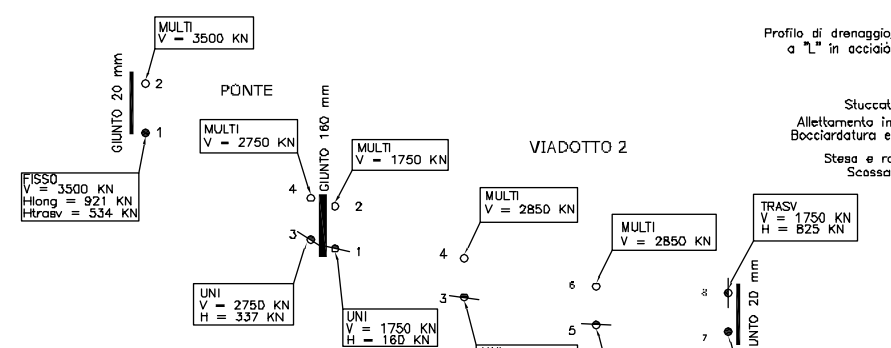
MULTI
V = 3500 KN

GIUNTO 20 mm

2

1

PONTE

FISSO
V = 3500 KN
Hlong = 921 KN
Htrasv = 534 KN

MULTI
V = 2750 KN

GIUNTO 160 mm

MULTI
V = 1750 KN

4

2

3

1

UNI
V = 2750 KN
H = 337 KN

UNI
V = 1750 KN
H = 160 KN

VIADOTTO 2

MULTI
V = 2850 KN

4

3

MULTI
V = 2850 KN

6

5

TRASV
V = 1750 KN
H = 825 KN

8

7

UNTO 20 mm

Profilo di drenaggio
a "L" in acciaio

Stuccat
Allettamento in
Bocciardatura e

Stesa e ro
Scossa